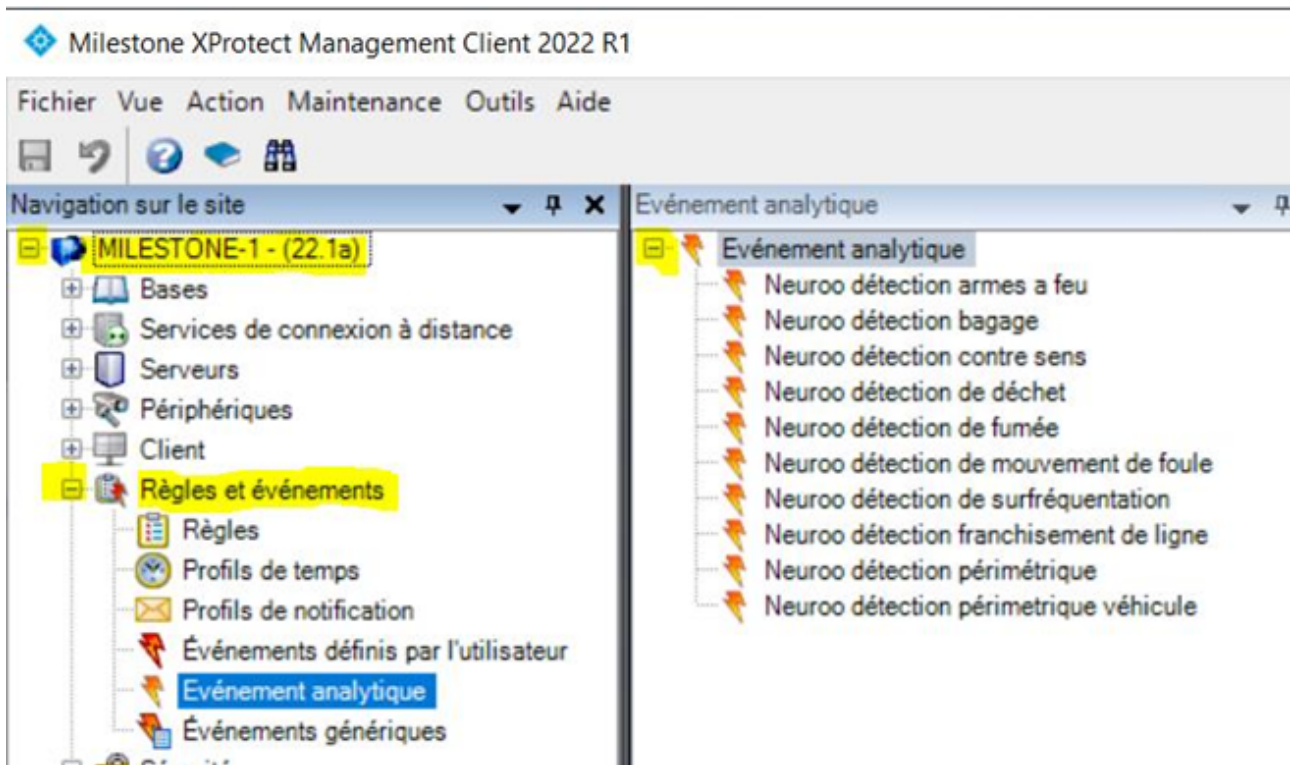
Milestone XProtect Management Client 2022 R1

Fichier Vue Action Maintenance Outils Aide

Navigation sur le site

MILESTONE-1 - (22.1a)
Bases
Services de connexion à distance
Serveurs
Périphériques
Client
Règles et événements
Règles
Profils de temps
Profils de notification
Événements définis par l'utilisateur
Evénement analytique
Événements génériques
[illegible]

Evénement analytique

Evénement analytique
Neuroo détection armes a feu
Neuroo détection bagage
Neuroo détection contre sens
Neuroo détection de déchet
Neuroo détection de fumée
Neuroo détection de mouvement de foule
Neuroo détection de surfréquentation
Neuroo détection franchisement de ligne
Neuroo détection périmétrique
Neuroo détection périmetrique véhicule